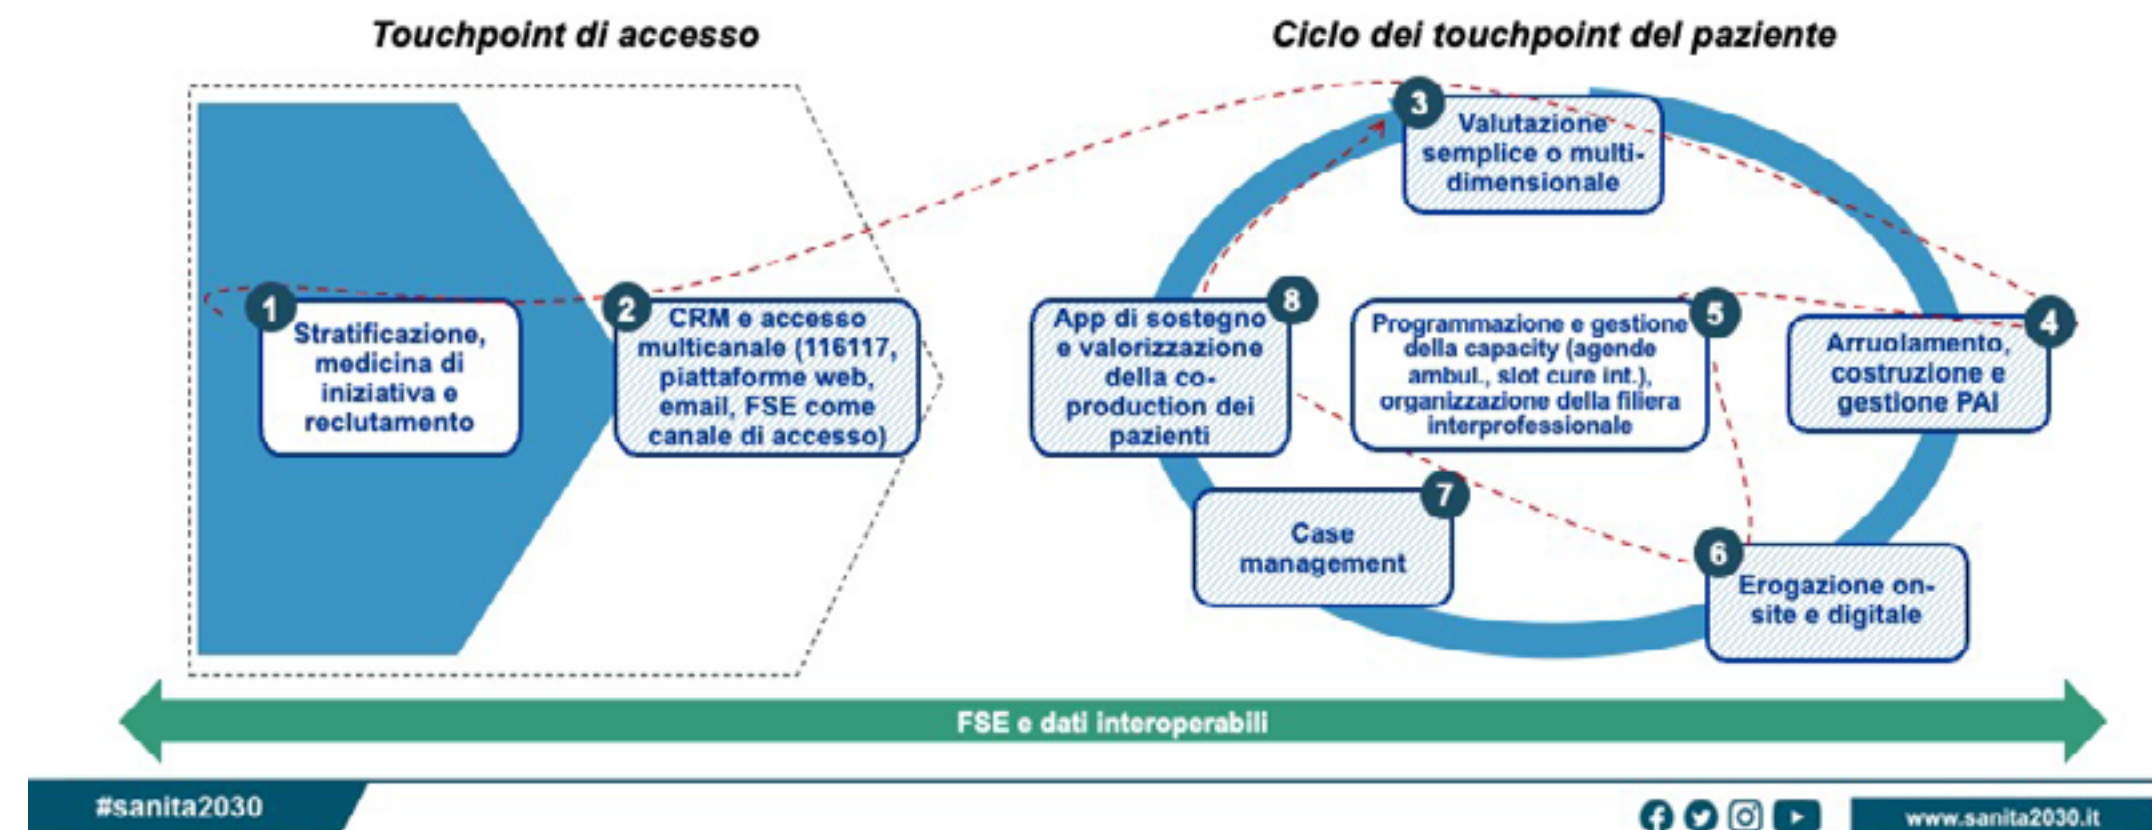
Touchpoint di accesso

Ciclo dei touchpoint del paziente

1 Stratificazione, medicina di iniziativa e reclutamento

2 CRM e accesso multicanale (116117, piattaforme web, email, FSE come canale di accesso)

3 Valutazione semplice o multidimensionale

4 Arruolamento, costruzione e gestione PAI

5 Programmazione e gestione della capacity (agende ambul., slot cure int.), organizzazione della filiera interprofessionale

6 Erogazione on-site e digitale

7 Case management

8 App di sostegno e valorizzazione della co-production dei pazienti

FSE e dati interoperabili

#sanita2030

www.sanita2030.it